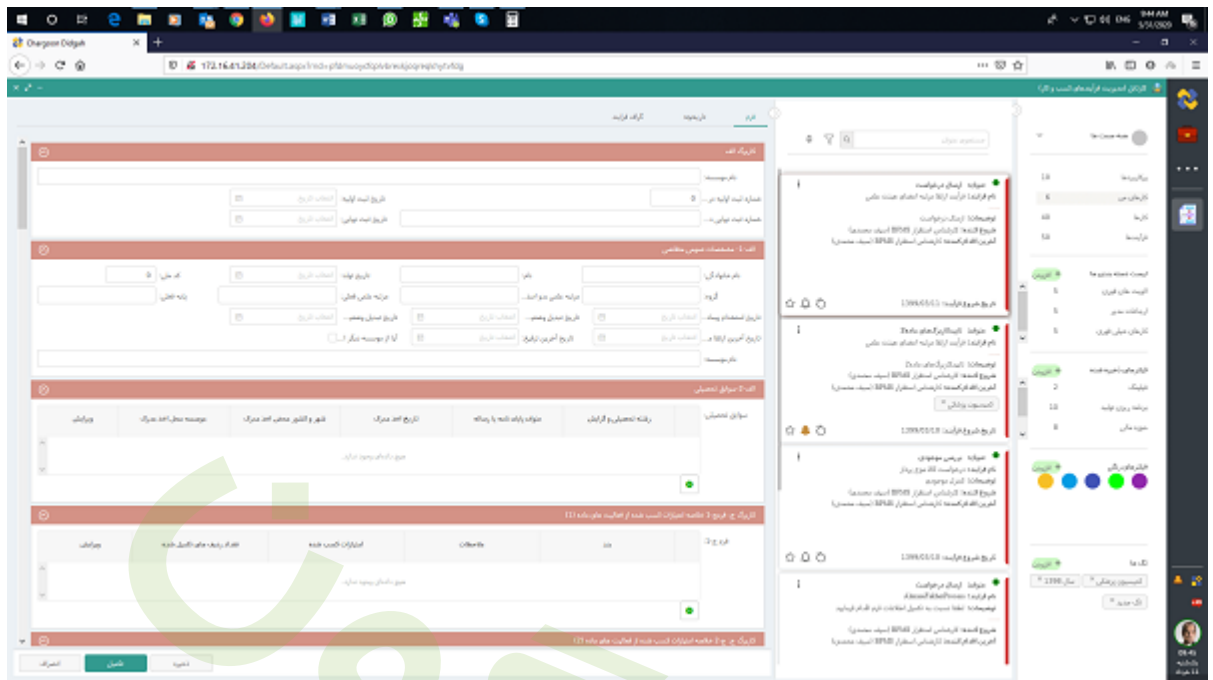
Chargoon Didgah

172.16.41.204/Default.aspx

9:44 AM
5/31/2020

ENG

فرم
تاریخچه
گراف فرایند

تاریخ الف

نام موسسه:
شماره ثبت اولیه در
تاریخ ثبت اولیه
شماره ثبت نهایی در
تاریخ ثبت نهایی
انتخاب تاریخ

الف-1- مشخصات شخص متقاضی

نام خانوادگی:
نام:
تاریخ تولد:
کد ملی:
گروه:
مرتبه علمی دو امید
مرتبه علمی فعلی:
پایه فعلی:
تاریخ استخدام پیمان
تاریخ تبدیل وضع
تاریخ تبدیل وضع
تاریخ آخرین ارتقا
تاریخ آخرین ترفیع
آیا از موسسه دیگر
نام موسسه:

الف-2- سوابق تحصیلی

سوابق تحصیلی:
رشته تحصیلی و گرایش
عنوان پایان نامه یا رساله
تاریخ اخذ مدرک
شهر و کشور محل اخذ مدرک
موسسه محل اخذ مدرک
ویرایش

هیچ داده‌ای وجود ندارد

تاریخ ج- فرم ج-1 خلاصه امتیازات کسب شده از فعالیت های ماده (1)

فرم ج-1
بند
ملاحظات
امتیازات کسب شده
تعداد ردیف های تکمیل شده
ویرایش

هیچ داده‌ای وجود ندارد

تاریخ ج- فرم ج-2 خلاصه امتیازات کسب شده از فعالیت های ماده (2)

ذخیره
تکمیل
انصراف

جستجو عنوان

عنوان: ارسال درخواست
نام فرایند: فرآیند ارتقا مرتبه اعضای هیئت علمی
توضیحات: ارسال درخواست
شروع کننده: کارشناس استقرار BPMS (سید محمدی)
آخرین اقدام کننده: کارشناس استقرار BPMS (سید محمدی)
تاریخ شروع فرایند: 1399/03/11

عنوان: تاییدکارگروه‌های 3نفره
نام فرایند: فرآیند ارتقا مرتبه اعضای هیئت علمی
توضیحات: تاییدکارگروه‌های 3نفره
شروع کننده: کارشناس استقرار BPMS (سید محمدی)
آخرین اقدام کننده: کارشناس استقرار BPMS (سید محمدی)
کمیسیون پزشکی
تاریخ شروع فرایند: 1399/03/10

عنوان: بررسی موضوع
نام فرایند: درخواست کالا نوع دو
توضیحات: کنترل موضوع
شروع کننده: کارشناس استقرار BPMS (سید محمدی)
آخرین اقدام کننده: کارشناس استقرار BPMS (سید محمدی)
تاریخ شروع فرایند: 1399/03/10

عنوان: ارسال درخواست
نام فرایند: AttachedProcess
توضیحات: لطفا نسبت به تکمیل اطلاعات فرم اقدام فرمایید
شروع کننده: کارشناس استقرار BPMS (سید محمدی)
آخرین اقدام کننده: کارشناس استقرار BPMS (سید محمدی)

کارتابل مدیریت فرآیندهای کسب و کار

همه جستجوها
پیگیری‌ها 10
کارهای من 6
کارها 48
فرآیندها 58

لیست تسک‌ها
افزودن
الویت‌های فوری 5
ارتباطات مدیر 5
کارهای خیلی فوری 5

فیلترهای ذخیره شده
افزودن
نیازمنی 2
برنامه روزی تولید 10
سوره مالی 8

فیلترهای رنگی
افزودن

تگ‌ها
افزودن
کمیسیون پزشکی
سال 1398
تگ جدید

08:45
یکشنبه
11 خرداد